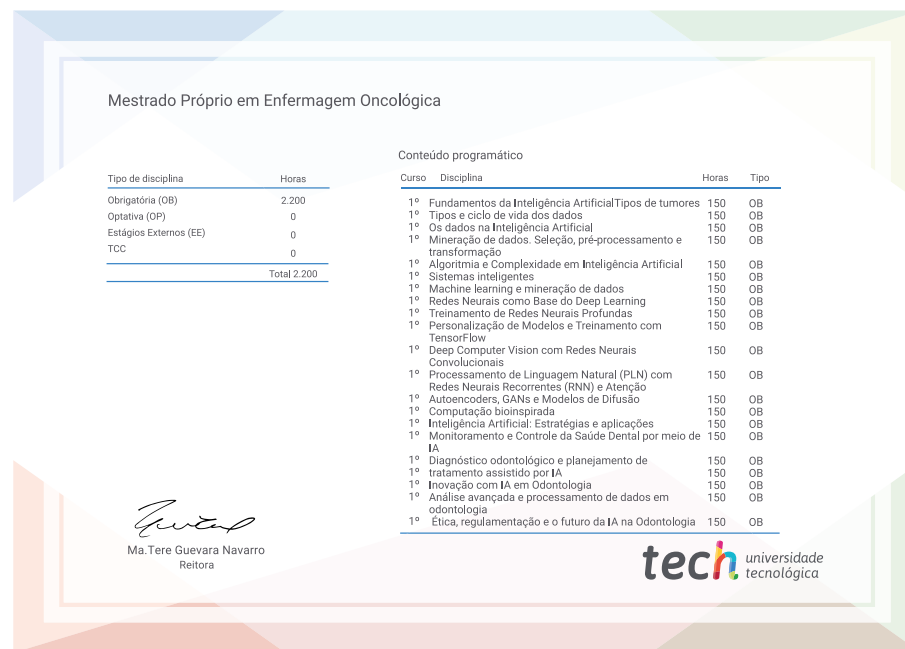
Mestrado Próprio em Enfermagem Oncológica

| Tipo de disciplina | Horas |
|---|---|
| Obrigatória (OB) | 2.200 |
| Optativa (OP) | 0 |
| Estágios Externos (EE) | 0 |
| TCC | 0 |
| | Total 2.200 |

Conteúdo programático

| Curso | Disciplina | Horas | Tipo |
|---|---|---|---|
| 1º | Fundamentos da Inteligência ArtificialTipos de tumores | 150 | OB |
| 1º | Tipos e ciclo de vida dos dados | 150 | OB |
| 1º | Os dados na Inteligência Artificial | 150 | OB |
| 1º | Mineração de dados. Seleção, pré-processamento e transformação | 150 | OB |
| 1º | Algoritmia e Complexidade em Inteligência Artificial | 150 | OB |
| 1º | Sistemas inteligentes | 150 | OB |
| 1º | Machine learning e mineração de dados | 150 | OB |
| 1º | Redes Neurais como Base do Deep Learning | 150 | OB |
| 1º | Treinamento de Redes Neurais Profundas | 150 | OB |
| 1º | Personalização de Modelos e Treinamento com TensorFlow | 150 | OB |
| 1º | Deep Computer Vision com Redes Neurais Convolucionais | 150 | OB |
| 1º | Processamento de Linguagem Natural (PLN) com Redes Neurais Recorrentes (RNN) e Atenção | 150 | OB |
| 1º | Autoencoders, GANs e Modelos de Difusão | 150 | OB |
| 1º | Computação bioinspirada | 150 | OB |
| 1º | Inteligência Artificial: Estratégias e aplicações | 150 | OB |
| 1º | Monitoramento e Controle da Saúde Dental por meio de IA | 150 | OB |
| 1º | Diagnóstico odontológico e planejamento de tratamento assistido por IA | 150 | OB |
| 1º | Inovação com IA em Odontologia | 150 | OB |
| 1º | Análise avançada e processamento de dados em odontologia | 150 | OB |
| 1º | Ética, regulamentação e o futuro da IA na Odontologia | 150 | OB |

Ma.Tere Guevara Navarro
Reitora

tech universidade tecnológica